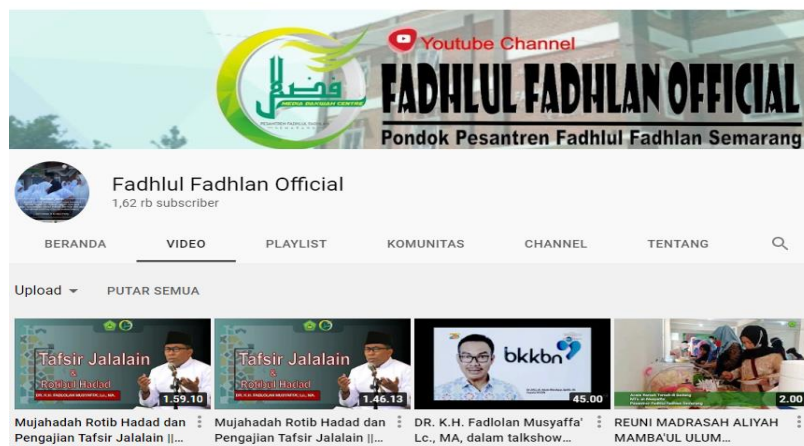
Youtube Channel

فضل

MEDIA DAKWAH CENTRE

FADHLUL FADHLAN OFFICIAL

Pondok Pesantren Fadhlul Fadhlan Semarang

Fadhlul Fadhlan Official

1,62 rb subscriber

BERANDA VIDEO PLAYLIST KOMUNITAS CHANNEL TENTANG

Upload PUTAR SEMUA

Tafsir Jalalain & Rotibul Hadad

1.59.10

Mujahadah Rotib Hadad dan Pengajian Tafsir Jalalain ||...

Tafsir Jalalain & Rotibul Hadad

1.46.13

Mujahadah Rotib Hadad dan Pengajian Tafsir Jalalain ||...

bkkbn

45.00

DR. K.H. Fadlolan Musyaffa' Lc., MA, dalam talkshow...

2.00

REUNI MADRASAH ALIYAH MAMBA'UL ULUM...